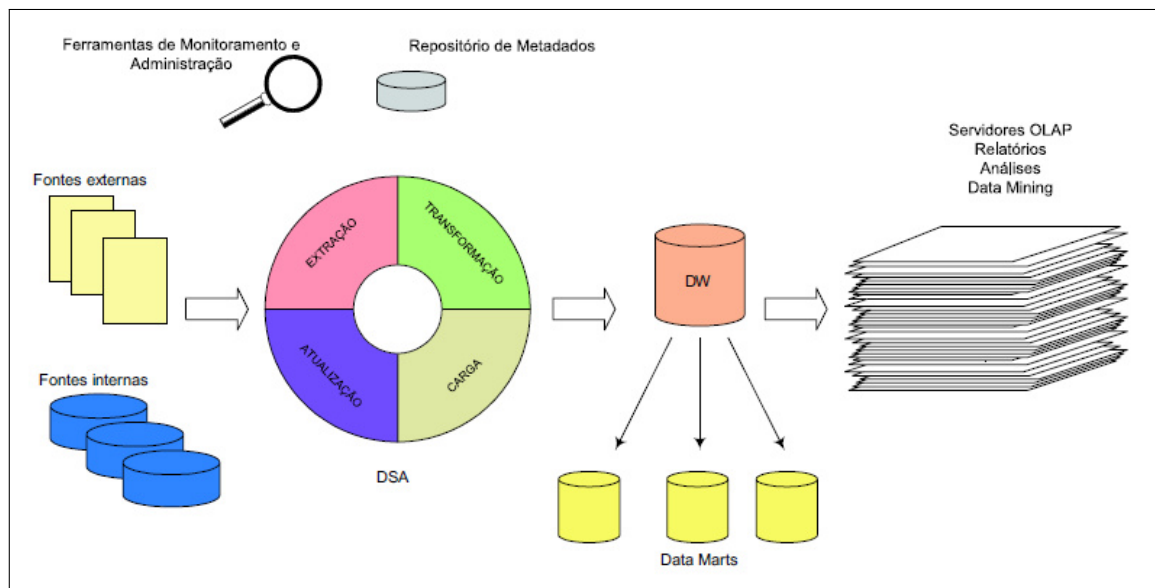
Ferramentas de Monitoramento e Administração

Repositório de Metadados

Servidores OLAP
Relatórios
Análises
Data Mining

Fontes externas

EXTRAÇÃO

TRANSFORMAÇÃO

ATUALIZAÇÃO

CARGA

DW

Fontes internas

DSA

Data Marts